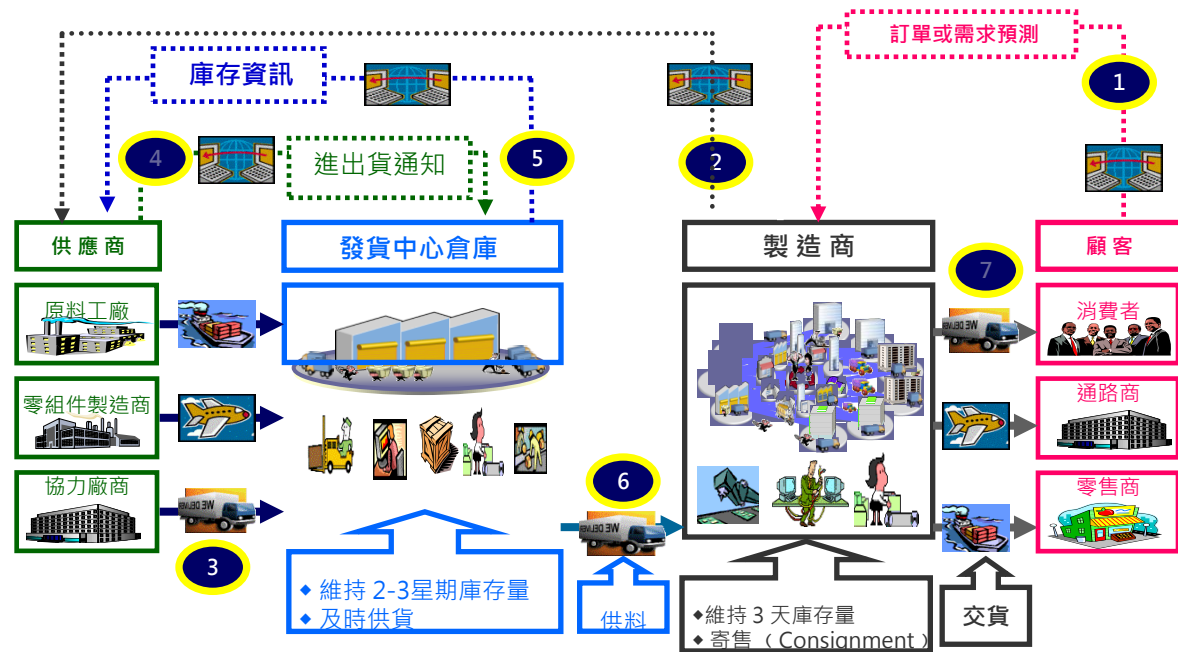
訂單或需求預測

1

庫存資訊

2

4

進出貨通知

5

供應商

發貨中心倉庫

製造商

顧客

7

原料工廠

消費者

零組件製造商

通路商

協力廠商

零售商

6

3

◆ 維持 2-3星期庫存量
◆ 及時供貨

供料

◆維持 3 天庫存量
◆ 寄售 （ Consignment ）

交貨